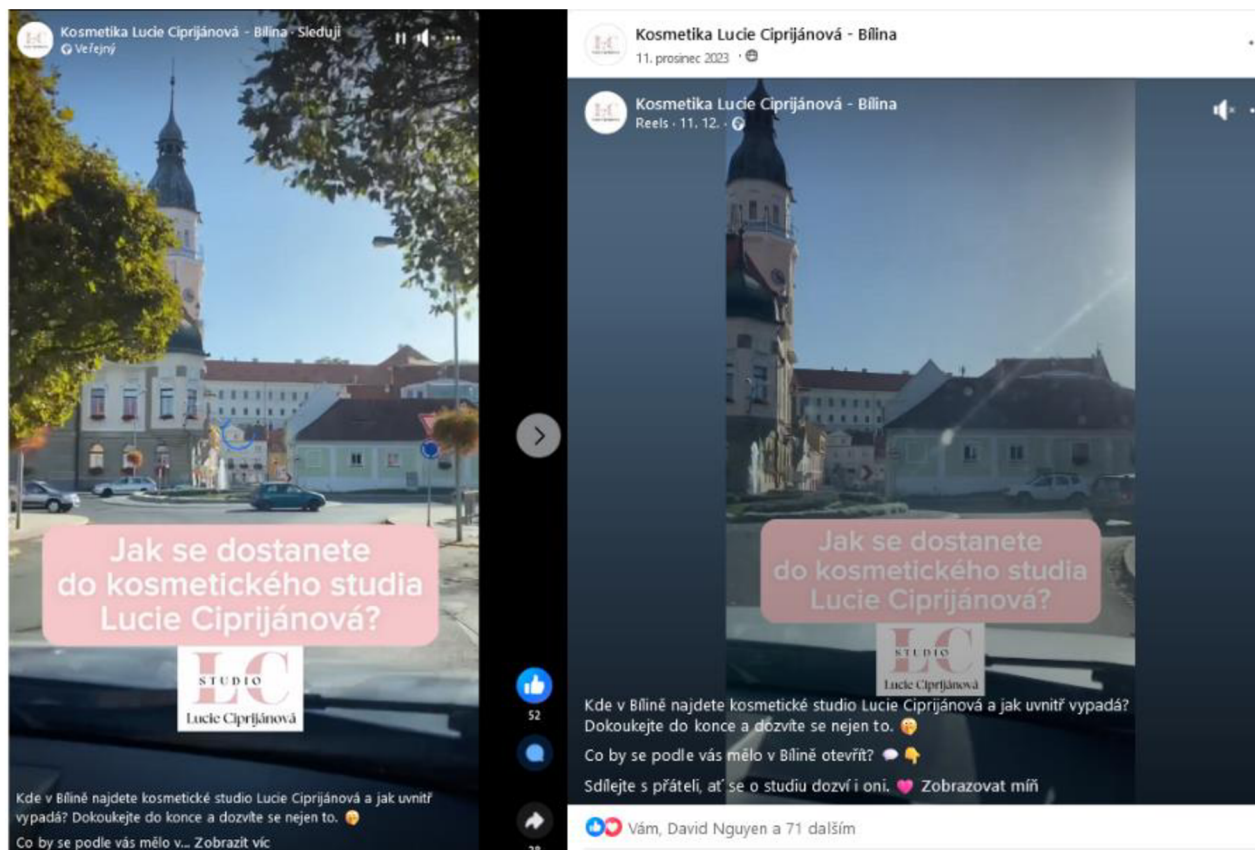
Kosmetika Lucie Ciprijánová - Bílina · Sledují
Veřejný

Jak se dostanete do kosmetického studia Lucie Ciprijánová?

LC STUDIO Lucie Ciprijánová

52

Kde v Bílině najdete kosmetické studio Lucie Ciprijánová a jak uvnitř vypadá? Dokoukejte do konce a dozvíte se nejen to. 😚

Co by se podle vás mělo v... Zobrazit víc

Kosmetika Lucie Ciprijánová - Bílina
11. prosinec 2023 ·

Kosmetika Lucie Ciprijánová - Bílina
Reels · 11. 12. ·

Jak se dostanete do kosmetického studia Lucie Ciprijánová?

LC STUDIO Lucie Ciprijánová

Kde v Bílině najdete kosmetické studio Lucie Ciprijánová a jak uvnitř vypadá? Dokoukejte do konce a dozvíte se nejen to. 😚

Co by se podle vás mělo v Bílině otevřít? 💬👇

Sdílejte s přáteli, ať se o studiu dozví i oni. 💗 Zobrazovat míň

Vám, David Nguyen a 71 dalším